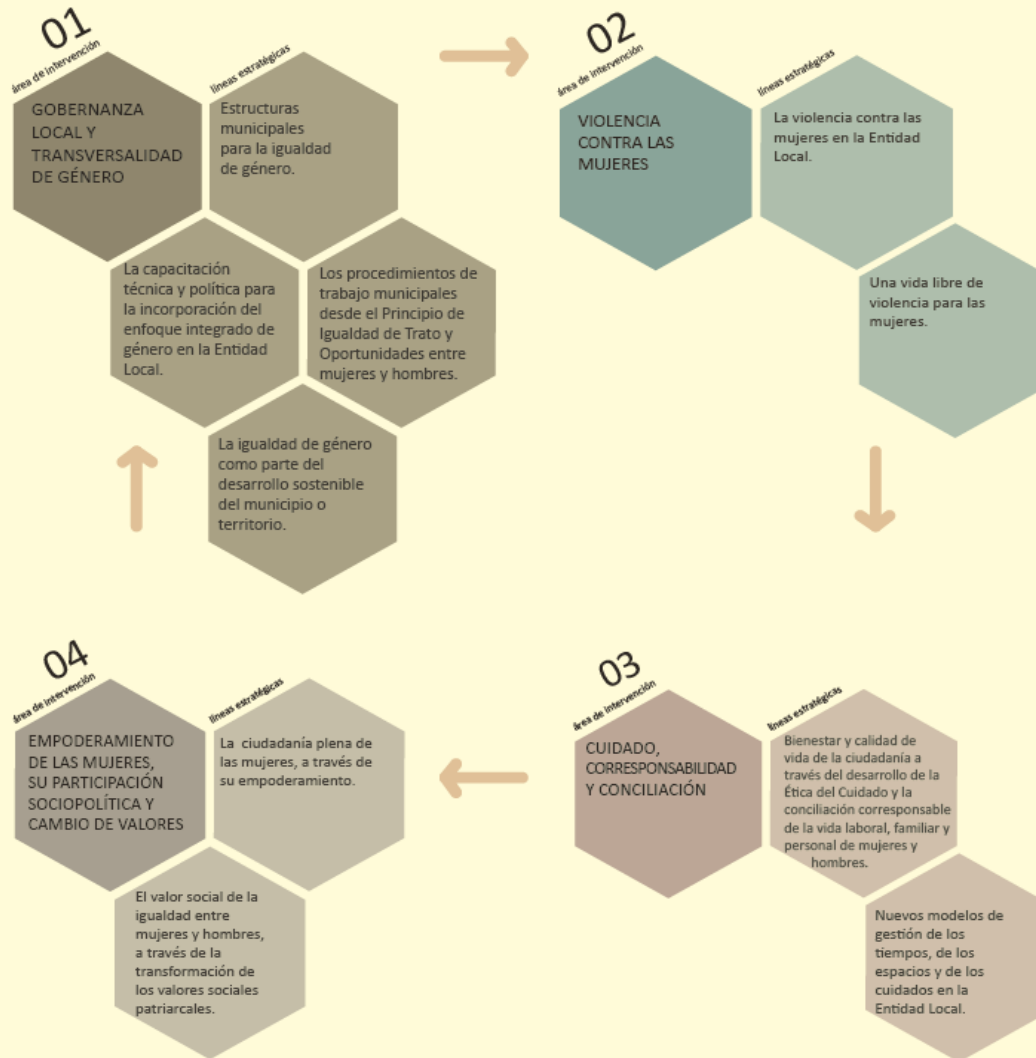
01
área de intervención
GOBERNANZA LOCAL Y TRANSVERSALIDAD DE GÉNERO
líneas estratégicas
Estructuras municipales para la igualdad de género.
La capacitación técnica y política para la incorporación del enfoque integrado de género en la Entidad Local.
Los procedimientos de trabajo municipales desde el Principio de Igualdad de Trato y Oportunidades entre mujeres y hombres.
La igualdad de género como parte del desarrollo sostenible del municipio o territorio.

02
área de intervención
VIOLENCIA CONTRA LAS MUJERES
líneas estratégicas
La violencia contra las mujeres en la Entidad Local.
Una vida libre de violencia para las mujeres.

03
área de intervención
CUIDADO, CORRESPONSABILIDAD Y CONCILIACIÓN
líneas estratégicas
Bienestar y calidad de vida de la ciudadanía a través del desarrollo de la Ética del Cuidado y la conciliación corresponsable de la vida laboral, familiar y personal de mujeres y hombres.
Nuevos modelos de gestión de los tiempos, de los espacios y de los cuidados en la Entidad Local.

04
área de intervención
EMPODERAMIENTO DE LAS MUJERES, SU PARTICIPACIÓN SOCIOPOLÍTICA Y CAMBIO DE VALORES
líneas estratégicas
La ciudadanía plena de las mujeres, a través de su empoderamiento.
El valor social de la igualdad entre mujeres y hombres, a través de la transformación de los valores sociales patriarcales.